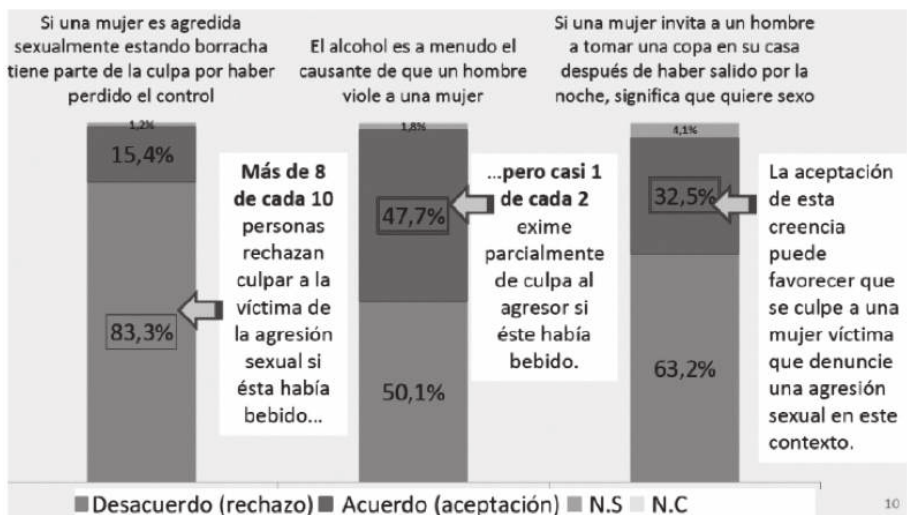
Si una mujer es agredida sexualmente estando borracha tiene parte de la culpa por haber perdido el control

El alcohol es a menudo el causante de que un hombre viole a una mujer

Si una mujer invita a un hombre a tomar una copa en su casa después de haber salido por la noche, significa que quiere sexo

1,2%

15,4%

83,3%

**Más de 8 de cada 10** personas rechazan culpar a la víctima de la agresión sexual si ésta había bebido...

1,8%

47,7%

50,1%

**...pero casi 1 de cada 2** exime parcialmente de culpa al agresor si éste había bebido.

4,1%

32,5%

63,2%

La aceptación de esta creencia puede favorecer que se culpe a una mujer víctima que denuncie una agresión sexual en este contexto.

■ Desacuerdo (rechazo) ■ Acuerdo (aceptación) ■ N.S ■ N.C

10